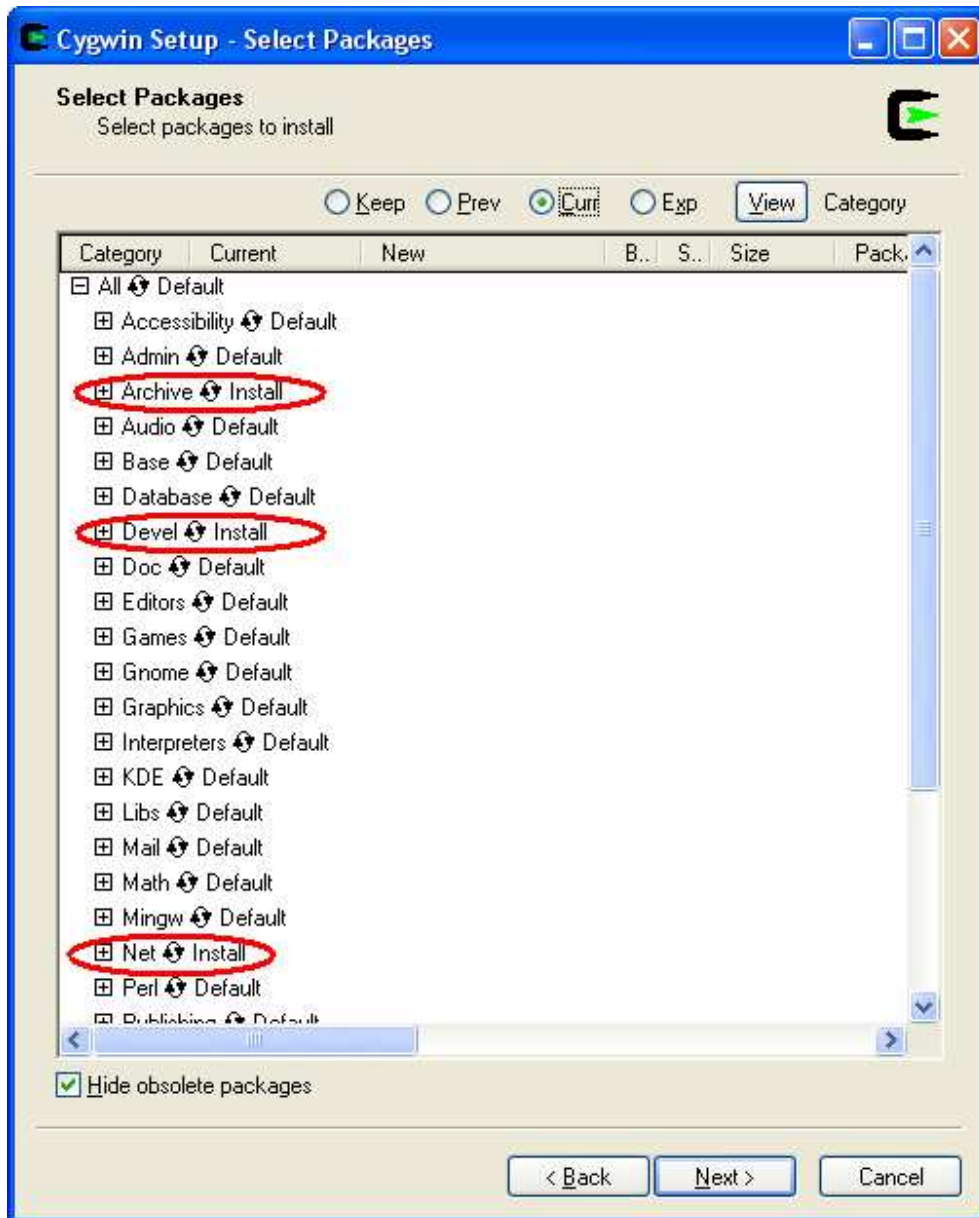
Cygwin Setup - Select Packages

Select Packages
Select packages to install

Keep Prev Curr Exp View Category

| Category | Current | New | B.. | S.. | Size | Pack.. |
|---|---|---|---|---|---|---|

⊟ All Default
⊞ Accessibility Default
⊞ Admin Default
⊞ Archive Install
⊞ Audio Default
⊞ Base Default
⊞ Database Default
⊞ Devel Install
⊞ Doc Default
⊞ Editors Default
⊞ Games Default
⊞ Gnome Default
⊞ Graphics Default
⊞ Interpreters Default
⊞ KDE Default
⊞ Libs Default
⊞ Mail Default
⊞ Math Default
⊞ Mingw Default
⊞ Net Install
⊞ Perl Default
⊞ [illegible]

Hide obsolete packages

< Back Next > Cancel